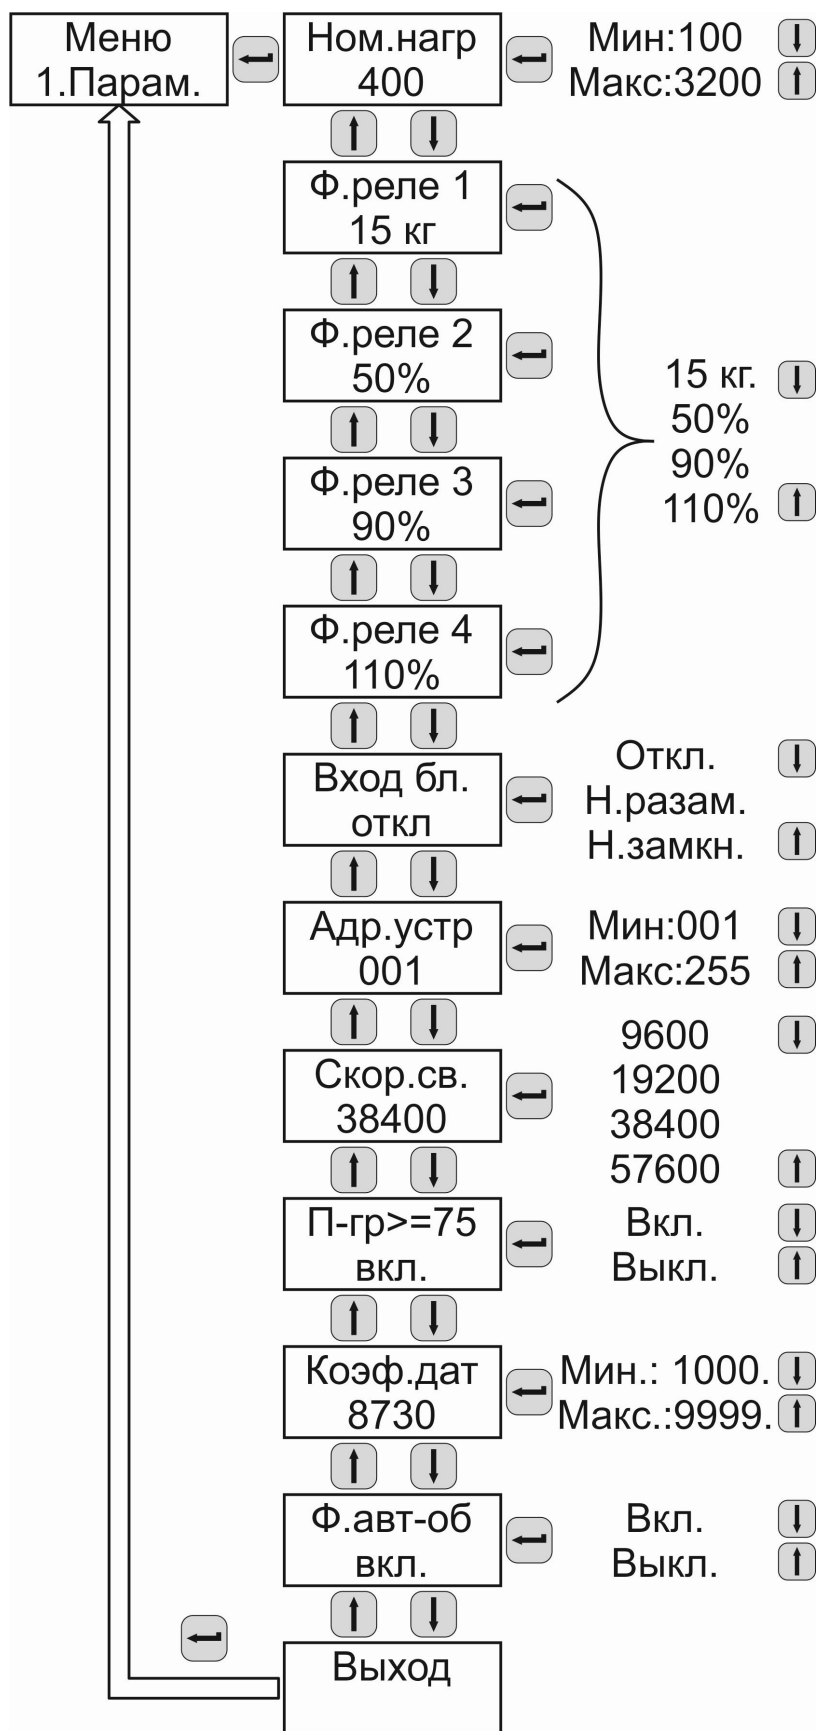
Меню
1.Парам.

Ном.нагр
400

Мин:100
Макс:3200

Ф.реле 1
15 кг

Ф.реле 2
50%

Ф.реле 3
90%

Ф.реле 4
110%

15 кг.
50%
90%
110%

Вход бл.
откл

Откл.
Н.разам.
Н.замкн.

Адр.устр
001

Мин:001
Макс:255

Скор.св.
38400

9600
19200
38400
57600

П-гр>=75
вкл.

Вкл.
Выкл.

Коэф.дат
8730

Мин.: 1000.
Макс.:9999.

Ф.авт-об
вкл.

Вкл.
Выкл.

Выход